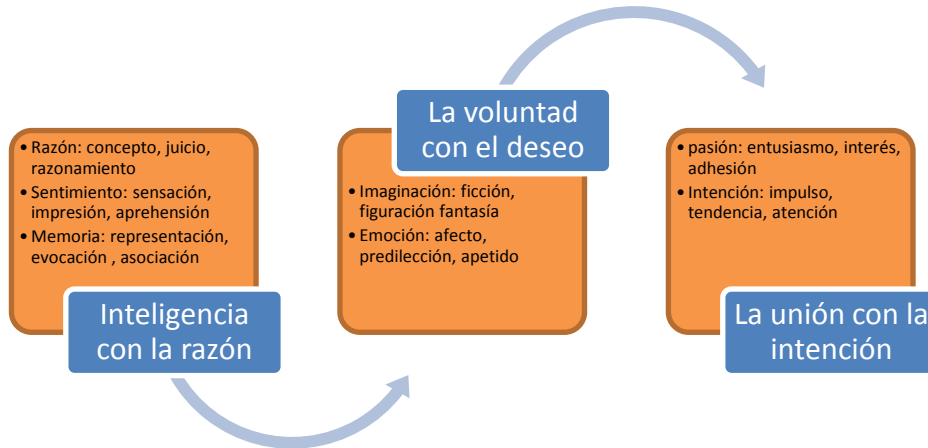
• Razón: concepto, juicio, razonamiento
• Sentimiento: sensación, impresión, aprehensión
• Memoria: representación, evocación , asociación

Inteligencia con la razón

La voluntad con el deseo

• Imaginación: ficción, figuración fantasía
• Emoción: afecto, predilección, apetido

• pasión: entusiasmo, interés, adhesión
• Intención: impulso, tendencia, atención

La unión con la intención